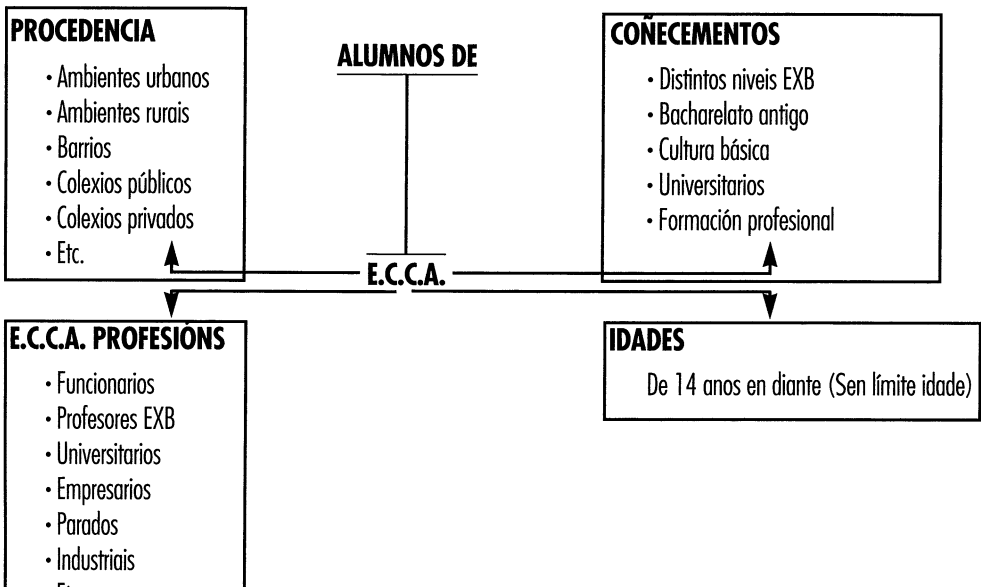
PROCEDENCIA
- Ambientes urbanos
- Ambientes rurais
- Barrios
- Colexios públicos
- Colexios privados
- Etc.

ALUMNOS DE

E.C.C.A.

CONECEMENTOS
- Distintos niveis EXB
- Bacharelato antigo
- Cultura básica
- Universitarios
- Formación profesional

E.C.C.A. PROFESIÓNS
- Funcionarios
- Profesores EXB
- Universitarios
- Empresarios
- Parados
- Industriais
- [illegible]

IDADES
De 14 anos en diante (Sen límite idade)